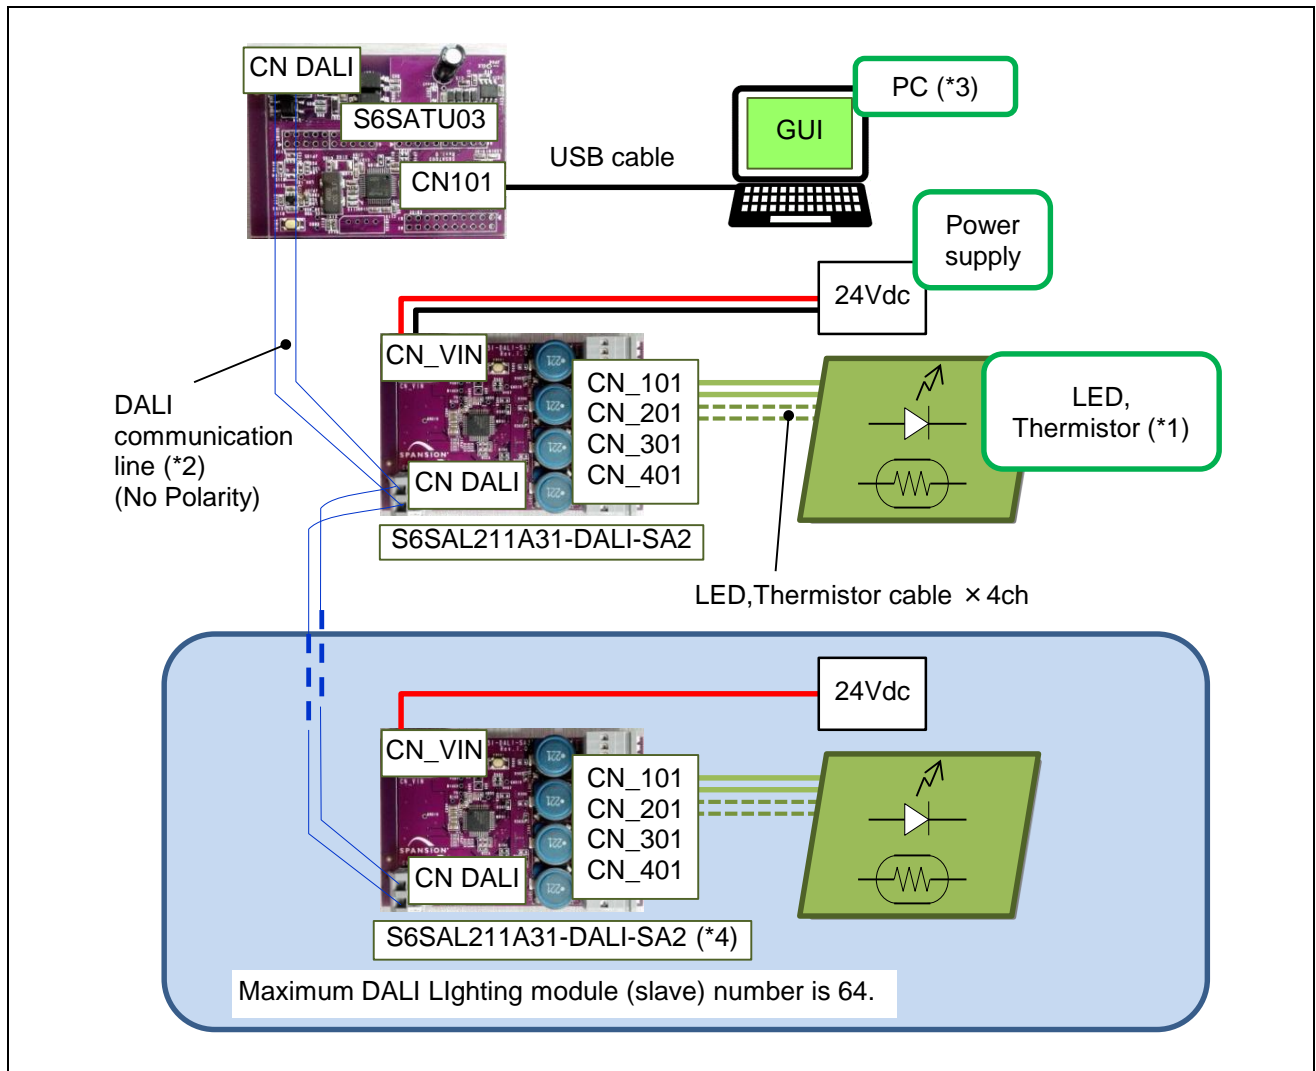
CN DALI
S6SATU03
CN101
USB cable
GUI
PC (*3)
Power supply
24Vdc
CN_VIN
CN_101
CN_201
CN_301
CN_401
CN DALI
S6SAL211A31-DALI-SA2
LED, Thermistor (*1)
DALI communication line (*2) (No Polarity)
LED,Thermistor cable ×4ch
24Vdc
CN_VIN
CN_101
CN_201
CN_301
CN_401
CN DALI
S6SAL211A31-DALI-SA2 (*4)
Maximum DALI LIghting module (slave) number is 64.